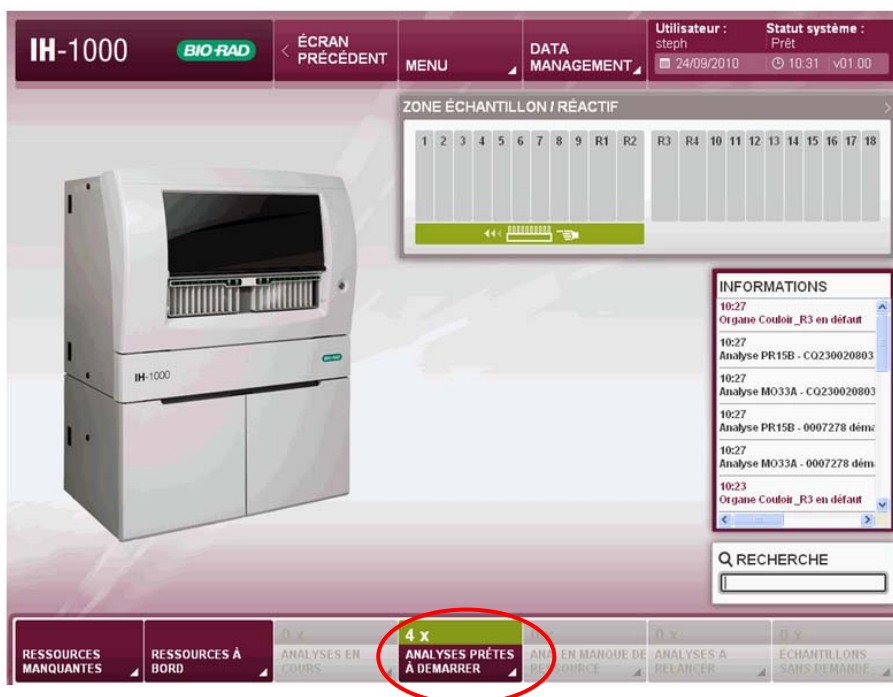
IH-1000 BIO-RAD

ÉCRAN PRÉCÉDENT

MENU

DATA MANAGEMENT

Utilisateur : steph

Statut système : Prêt

24/09/2010 10:31 v01.00

ZONE ÉCHANTILLON / RÉACTIF

| 1 | 2 | 3 | 4 | 5 | 6 | 7 | 8 | 9 | R1 | R2 |
|---|---|---|---|---|---|---|---|---|---|---|

| R3 | R4 | 10 | 11 | 12 | 13 | 14 | 15 | 16 | 17 | 18 |
|---|---|---|---|---|---|---|---|---|---|---|

IH-1000

INFORMATIONS

10:27
Organe Couloir_R3 en défaut

10:27
Analyse PR15B - CQ230020803

10:27
Analyse MO33A - CQ230020803

10:27
Analyse PR15B - 0007278 déma

10:27
Analyse MO33A - 0007278 déma

10:23
Organe Couloir_R3 en défaut

RECHERCHE

RESSOURCES MANQUANTES

RESSOURCES À BORD

0 x
ANALYSES EN COURS

4 x
ANALYSES PRÊTES À DEMARRER

ANA EN MANQUE DE RESSOURCE

0 x
ANALYSES A RELANCER

0 x
ECHANTILLONS SANS DEMANDE